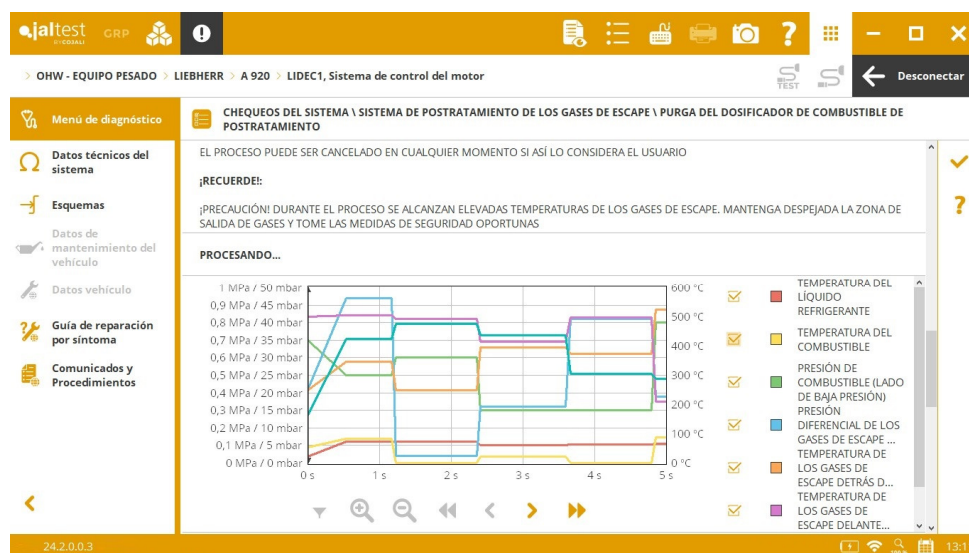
jaltest BY COJALI GRP

OHW - EQUIPO PESADO > LIEBHERR > A 920 > LIDEC1, Sistema de control del motor

TEST

Desconectar

Menú de diagnóstico

Datos técnicos del sistema

Esquemas

Datos de mantenimiento del vehículo

Datos vehículo

Guía de reparación por síntoma

Comunicados y Procedimientos

CHEQUEOS DEL SISTEMA \ SISTEMA DE POSTRATAMIENTO DE LOS GASES DE ESCAPE \ PURGA DEL DOSIFICADOR DE COMBUSTIBLE DE POSTRATAMIENTO

EL PROCESO PUEDE SER CANCELADO EN CUALQUIER MOMENTO SI ASÍ LO CONSIDERA EL USUARIO

¡RECUERDE!:

¡PRECAUCIÓN! DURANTE EL PROCESO SE ALCANZAN ELEVADAS TEMPERATURAS DE LOS GASES DE ESCAPE. MANTENGA DESPEJADA LA ZONA DE SALIDA DE GASES Y TOME LAS MEDIDAS DE SEGURIDAD OPORTUNAS

PROCESANDO...

1 MPa / 50 mbar
0,9 MPa / 45 mbar
0,8 MPa / 40 mbar
0,7 MPa / 35 mbar
0,6 MPa / 30 mbar
0,5 MPa / 25 mbar
0,4 MPa / 20 mbar
0,3 MPa / 15 mbar
0,2 MPa / 10 mbar
0,1 MPa / 5 mbar
0 MPa / 0 mbar

600 °C
500 °C
400 °C
300 °C
200 °C
100 °C
0 °C

0 s
1 s
2 s
3 s
4 s
5 s

TEMPERATURA DEL LÍQUIDO REFRIGERANTE
TEMPERATURA DEL COMBUSTIBLE
PRESIÓN DE COMBUSTIBLE (LADO DE BAJA PRESIÓN)
PRESIÓN DIFERENCIAL DE LOS GASES DE ESCAPE ...
TEMPERATURA DE LOS GASES DE ESCAPE DETRÁS D...
TEMPERATURA DE LOS GASES DE ESCAPE DELANTE...

24.2.0.0.3

13:1